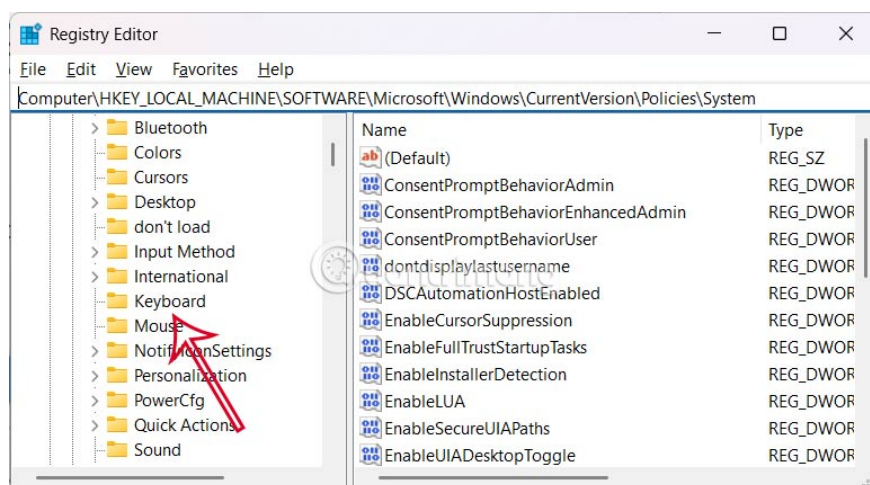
Registry Editor

File Edit View Favorites Help

Computer\HKEY_LOCAL_MACHINE\SOFTWARE\Microsoft\Windows\CurrentVersion\Policies\System

Bluetooth
Colors
Cursors
Desktop
don't load
Input Method
International
Keyboard
Mouse
NotificationSettings
Personalization
PowerCfg
Quick Actions
Sound

| Name | Type |
|---|---|
| (Default) | REG_SZ |
| ConsentPromptBehaviorAdmin | REG_DWOR |
| ConsentPromptBehaviorEnhancedAdmin | REG_DWOR |
| ConsentPromptBehaviorUser | REG_DWOR |
| dontdisplaylastusername | REG_DWOR |
| DSCAutomationHostEnabled | REG_DWOR |
| EnableCursorSuppression | REG_DWOR |
| EnableFullTrustStartupTasks | REG_DWOR |
| EnableInstallerDetection | REG_DWOR |
| EnableLUA | REG_DWOR |
| EnableSecureUIAPaths | REG_DWOR |
| EnableUIADesktopToggle | REG_DWOR |